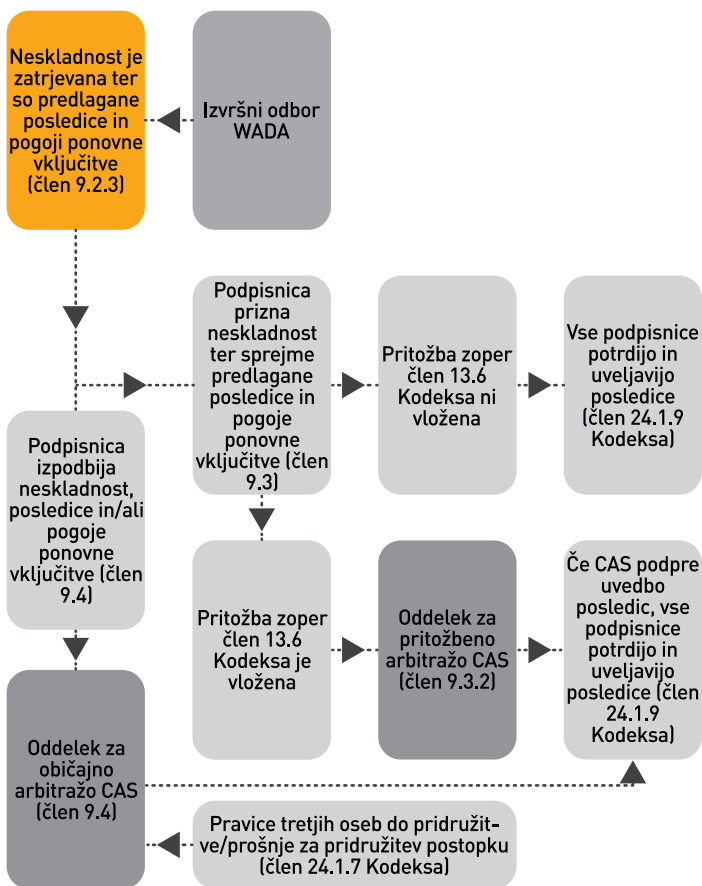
Neskladnost je zatrjevana ter so predlagane posledice in pogoji ponovne vključitve (člen 9.2.3)

Izvršni odbor WADA

Podpisnica prizna neskladnost ter sprejme predlagane posledice in pogoje ponovne vključitve (člen 9.3)

Pritožba zoper člen 13.6 Kodeksa ni vložena

Vse podpisnice potrdijo in uveljavijo posledice (člen 24.1.9 Kodeksa)

Podpisnica izpodbija neskladnost, posledice in/ali pogoje ponovne vključitve (člen 9.4)

Pritožba zoper člen 13.6 Kodeksa je vložena

Oddelek za pritožbeno arbitražo CAS (člen 9.3.2)

Če CAS podpre uvedbo posledic, vse podpisnice potrdijo in uveljavijo posledice (člen 24.1.9 Kodeksa)

Oddelek za običajno arbitražo CAS (člen 9.4)

Pravice tretjih oseb do pridružitve/prošnje za pridružitev postopku (člen 24.1.7 Kodeksa)